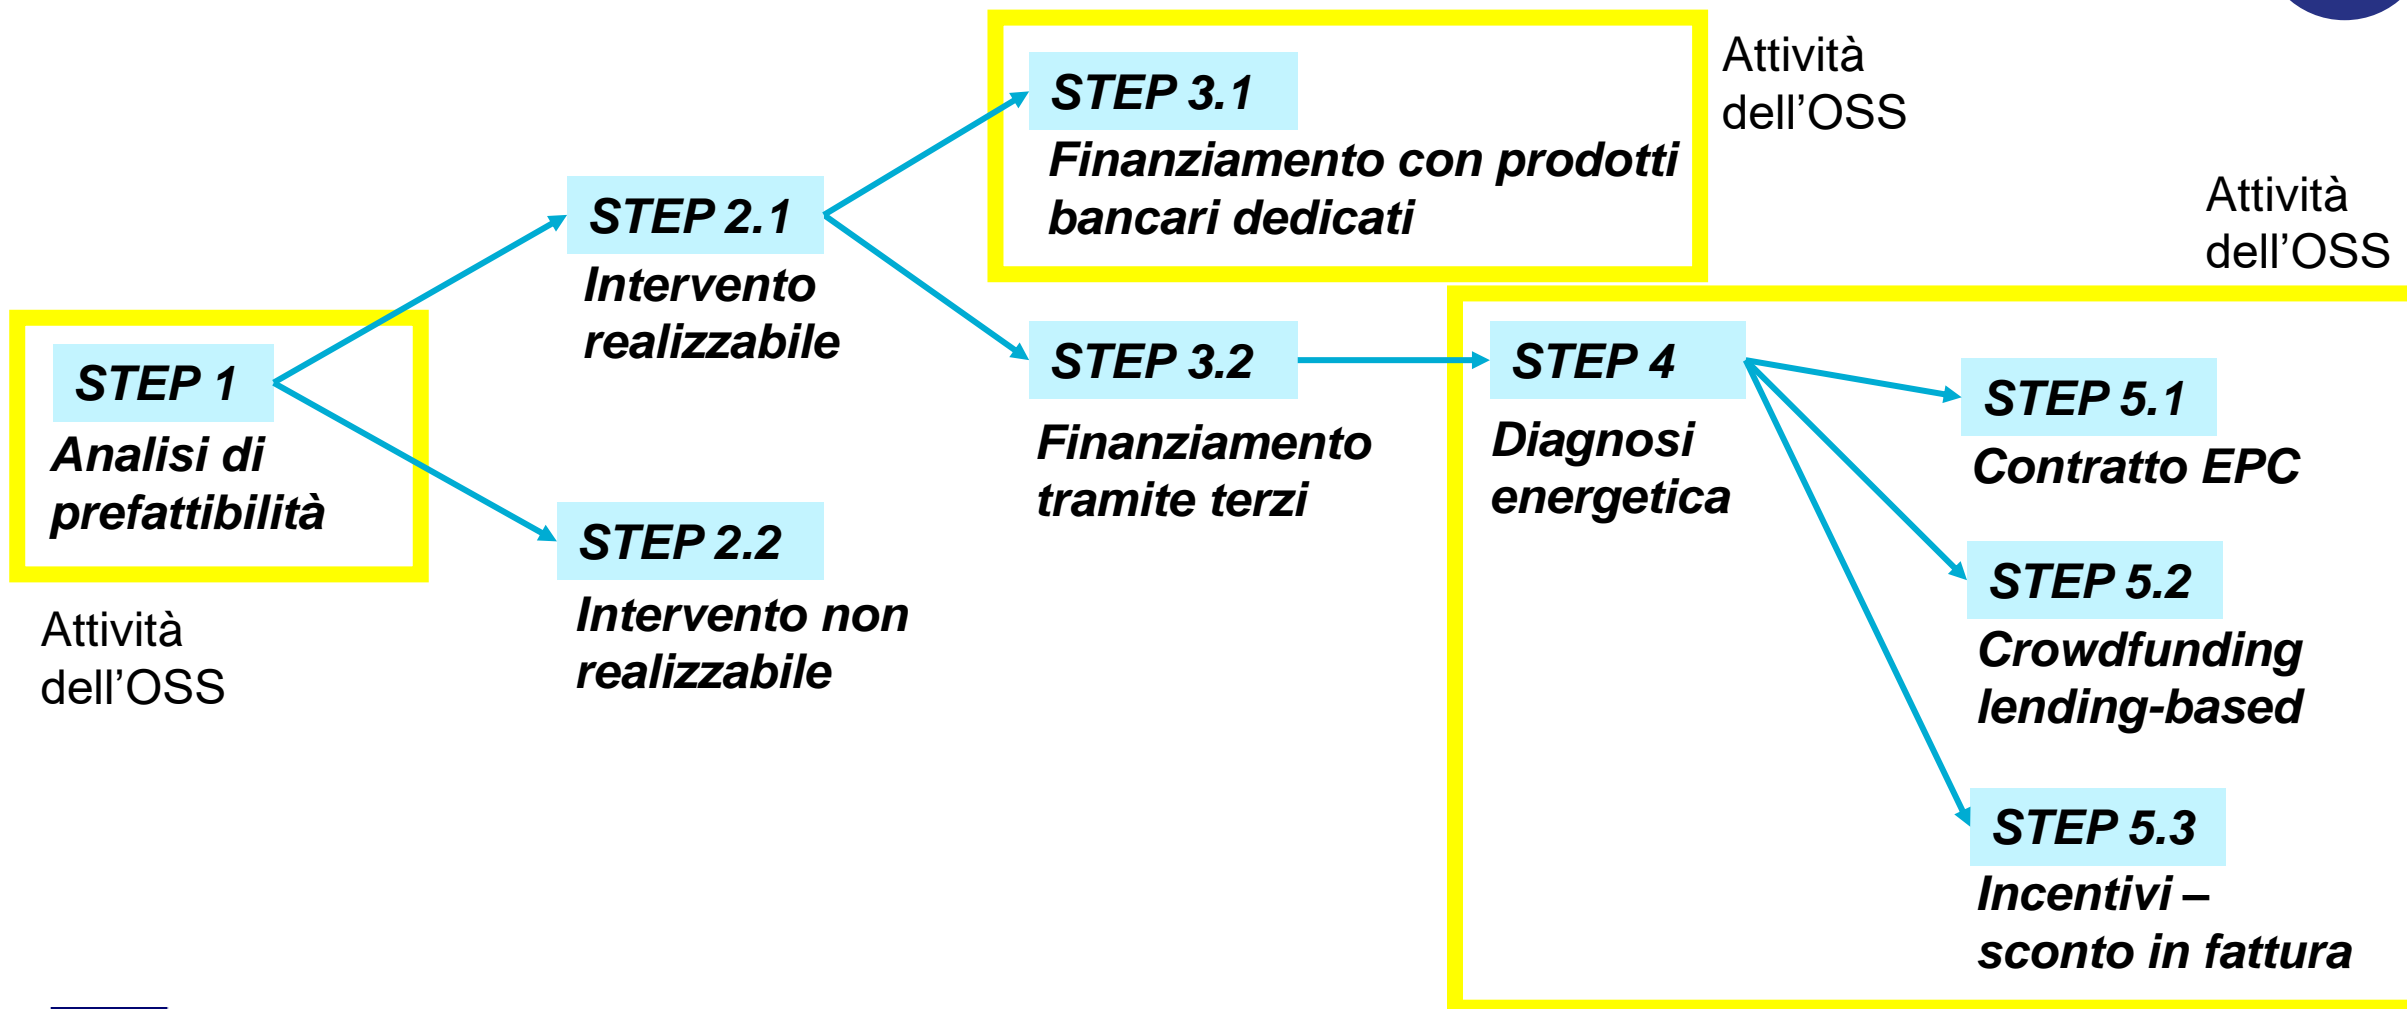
STEP 1
Analisi di prefattibilità

Attività dell'OSS

STEP 2.1
Intervento realizzabile

STEP 2.2
Intervento non realizzabile

STEP 3.1
Finanziamento con prodotti bancari dedicati

Attività dell'OSS

STEP 3.2
Finanziamento tramite terzi

Attività dell'OSS

STEP 4
Diagnosi energetica

STEP 5.1
Contratto EPC

STEP 5.2
Crowdfunding lending-based

STEP 5.3
Incentivi – sconto in fattura